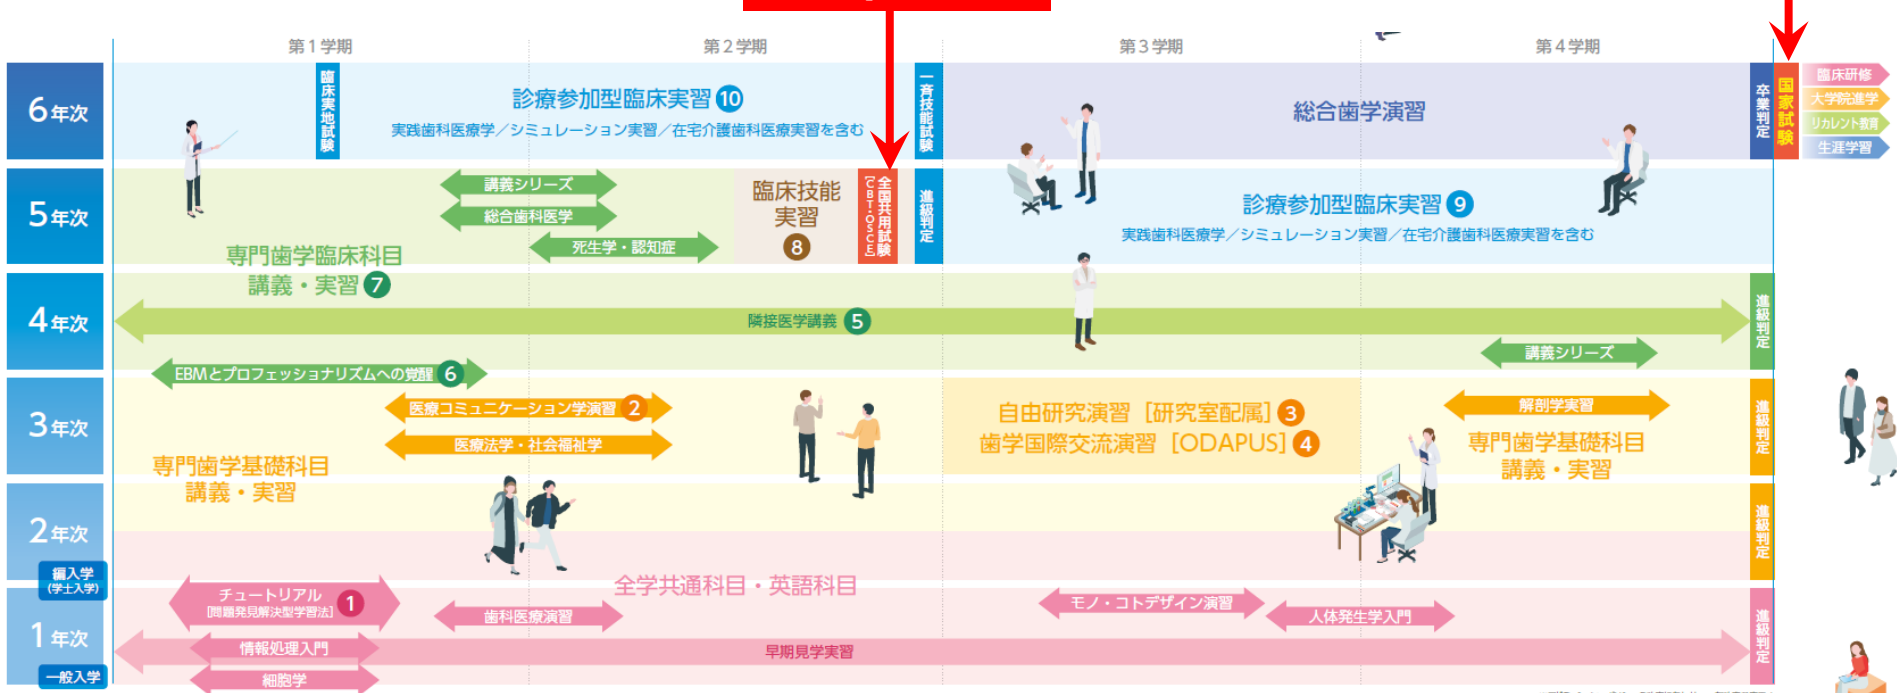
第１学期　第２学期　第３学期　第４学期

6年次
臨床実地試験
診療参加型臨床実習 10
実践歯科医療学／シミュレーション実習／在宅介護歯科医療実習を含む
一斉技能試験
総合歯学演習
卒業判定
国家試験
臨床研修
大学院進学
リカレント教育
生涯学習

5年次
講義シリーズ
総合歯科医学
死生学・認知症
臨床技能実習 8
全国共用試験［CBT・OSCE］
進級判定
診療参加型臨床実習 9
実践歯科医療学／シミュレーション実習／在宅介護歯科医療実習を含む
専門歯学臨床科目
講義・実習 7

4年次
隣接医学講義 5
講義シリーズ
進級判定

3年次
EBMとプロフェッショナリズムへの覚醒 6
医療コミュニケーション学演習 2
医療法学・社会福祉学
自由研究演習［研究室配属］3
歯学国際交流演習［ODAPUS］4
解剖学実習
専門歯学基礎科目
講義・実習
専門歯学基礎科目
講義・実習
進級判定

2年次
編入学
(学士入学)
進級判定

1年次
一般入学
全学共通科目・英語科目
チュートリアル
[問題発見解決型学習法] 1
歯科医療演習
モノ・コトデザイン演習
人体発生学入門
情報処理入門
早期見学実習
細胞学
進級判定